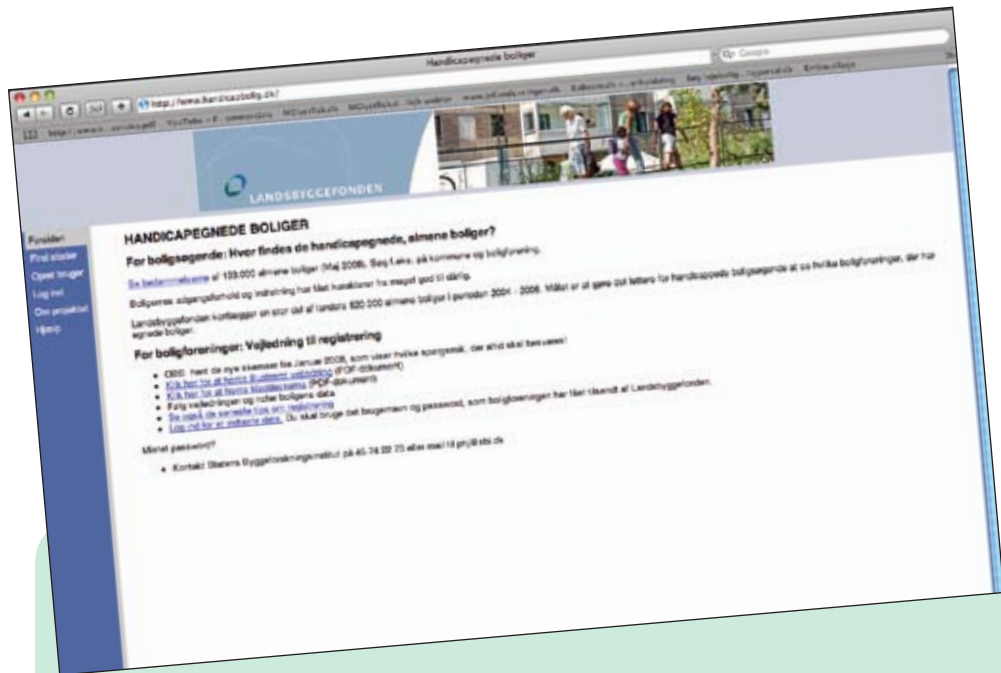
Handicapegnede boliger

http://www.handicapbolig.dk/

Google

LANDSBYGGEFONDEN

Forsiden
Find steder
Opret bruger
Log ind
Om projektet
Hjælp

HANDICAPEGNEDE BOLIGER

For boligsøgende: Hvor findes de handicapegnede, almene boliger?

Se bedømmelserne af 133.000 almene boliger (Maj 2008). Søg f.eks. på kommune og boligforening.

Boligernes adgangsforhold og indretning har fået karakterer fra meget god til dårlig.

Landsbyggefonden kortlægger en stor del af landets 520.000 almene boliger i perioden 2004 - 2008. Målet er at gøre det lettere for handicappede boligsøgende at se hvilke boligforeninger, der har egnede boliger.

For boligforeninger: Vejledning til registrering

• OBS: hent de nye skemaer fra Januar 2008, som viser hvilke spørgsmål, der altid skal besvares!
• Klik her for at hente illustreret vejledning (PDF-dokument)
• Klik her for at hente tilgængelighedsskema (PDF-dokument)
• Følg vejledningen og noter boligens data
• Se også de samlede tips om registrering
• Log ind for at indtaste data. Du skal bruge det brugernavn og password, som boligforeningen har fået tilsendt af Landsbyggefonden.

Mistet password?

• Kontakt Statens Byggeforskningsinstitut på 45 74 22 23 eller mail til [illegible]@sbi.dk